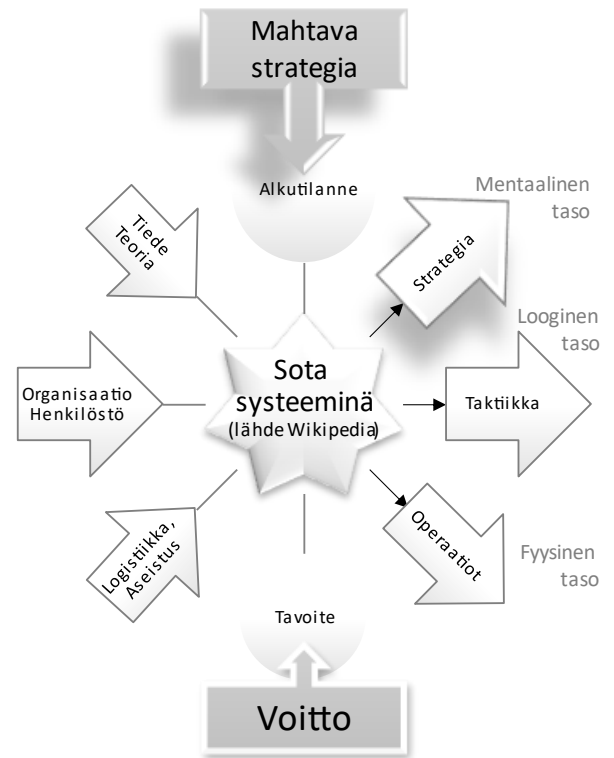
Mahtava strategia

Alkutilanne

Mentaalinen taso

Tiede Teoria

Strategia

Looginen taso

Organisaatio Henkilöstö

Sota systeeminä (lähde Wikipedia)

Taktiikka

Logistiikka, Aseistus

Operaatiot

Fyysinen taso

Tavoite

Voitto